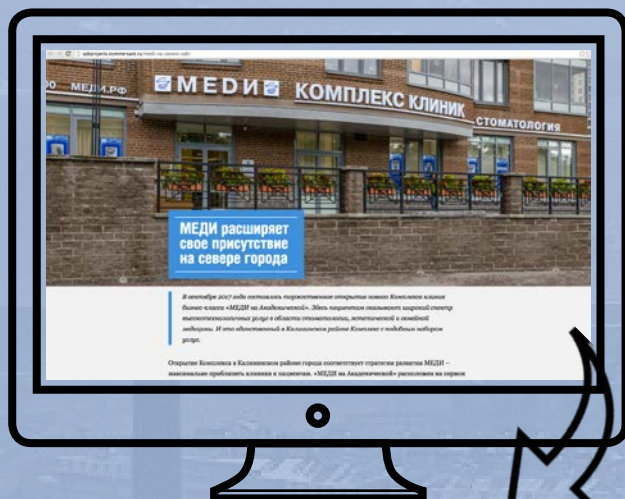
spbprojects.kommersant.ru/medi-na-severe-spb/

МЕДИ.РФ

МЕДИ КОМПЛЕКС КЛИНИК

СТОМАТОЛОГИЯ

МЕДИ расширяет свое присутствие на севере города

В сентябре 2017 года состоялось торжественное открытие нового Комплекса клиник бизнес-класса «МЕДИ на Академической». Здесь пациентам оказывают широкий спектр высокотехнологичных услуг в области стоматологии, эстетической и семейной медицины. И это единственный в Калининском районе Комплекс с подобным набором услуг.

Открытие Комплекса в Калининском районе города соответствует стратегии развития МЕДИ – максимально приблизить клиники к пациентам. «МЕДИ на Академической» расположена на первом